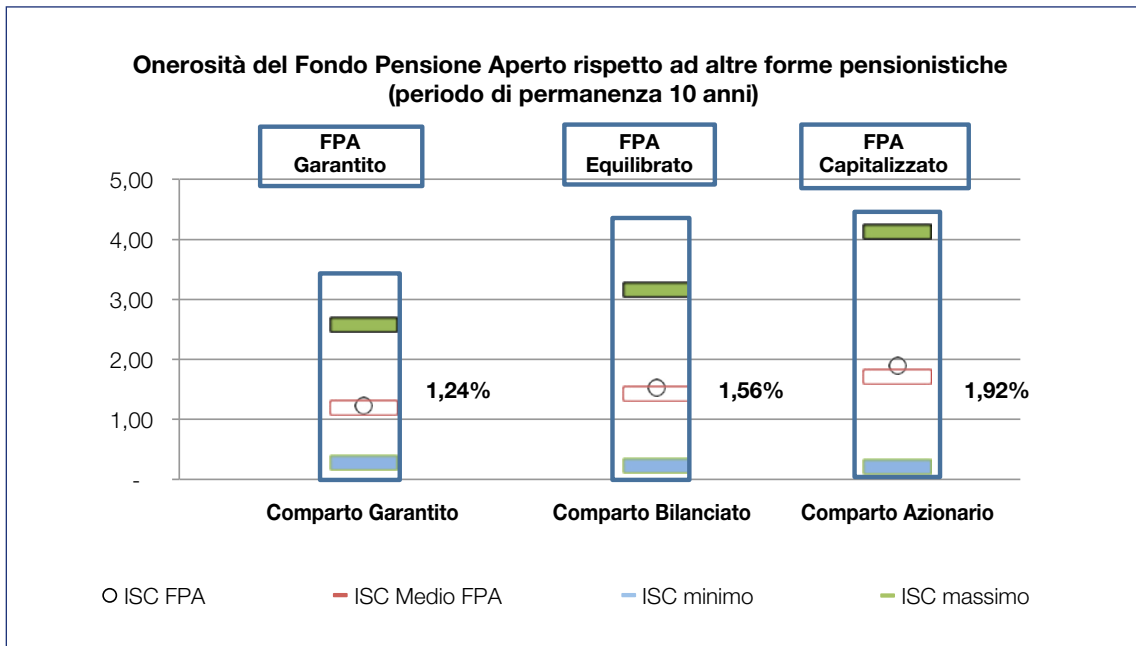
Onerosità del Fondo Pensione Aperto rispetto ad altre forme pensionistiche
(periodo di permanenza 10 anni)

FPA
Garantito

FPA
Equilibrato

FPA
Capitalizzato

5,00
4,00
3,00
2,00
1,00
-

1,24%

1,56%

1,92%

Comparto Garantito

Comparto Bilanciato

Comparto Azionario

ISC FPA

ISC Medio FPA

ISC minimo

ISC massimo